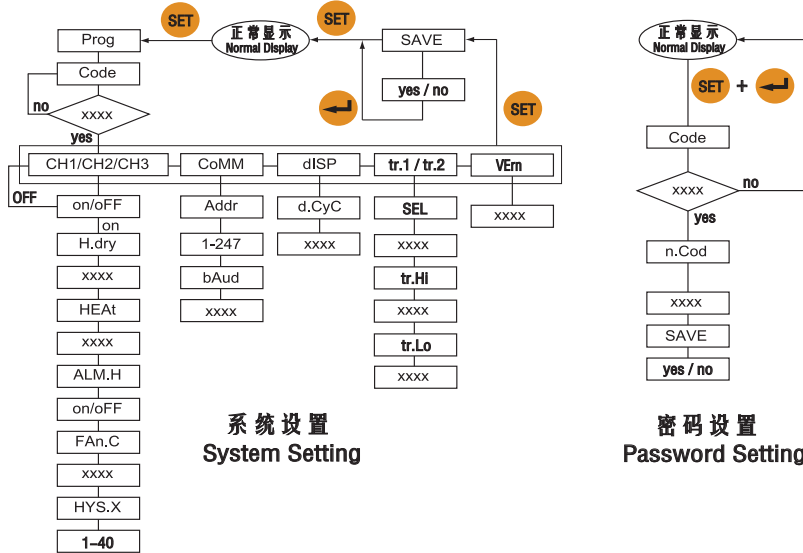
SET
正常显示
Normal Display
SET
Prog
SAVE
Code
yes / no
no
xxxx
SET
yes
CH1/CH2/CH3
CoMM
dISP
tr.1 / tr.2
VEm
OFF
on/oFF
Addr
d.CyC
SEL
xxxx
on
H.dry
1-247
xxxx
xxxx
xxxx
bAud
tr.HI
HEAt
xxxx
xxxx
xxxx
tr.Lo
ALM.H
xxxx
on/oFF
FAn.C
xxxx
HYS.X
1–40

系统设置
System Setting

正常显示
Normal Display
SET +
Code
xxxx
no
yes
n.Cod
xxxx
SAVE
yes / no

密码设置
Password Setting